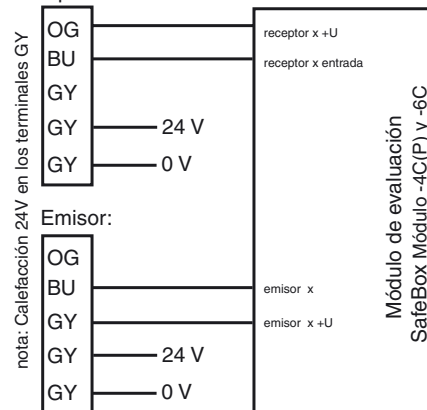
OG
BU
GY
GY
GY
24 V
0 V
receptor x +U
receptor x entrada
nota: Calefacción 24V en los terminales GY
Emisor:
OG
BU
GY
GY
GY
24 V
0 V
emisor x
emisor x +U
Módulo de evaluación
SafeBox Módulo -4C(P) y -6C